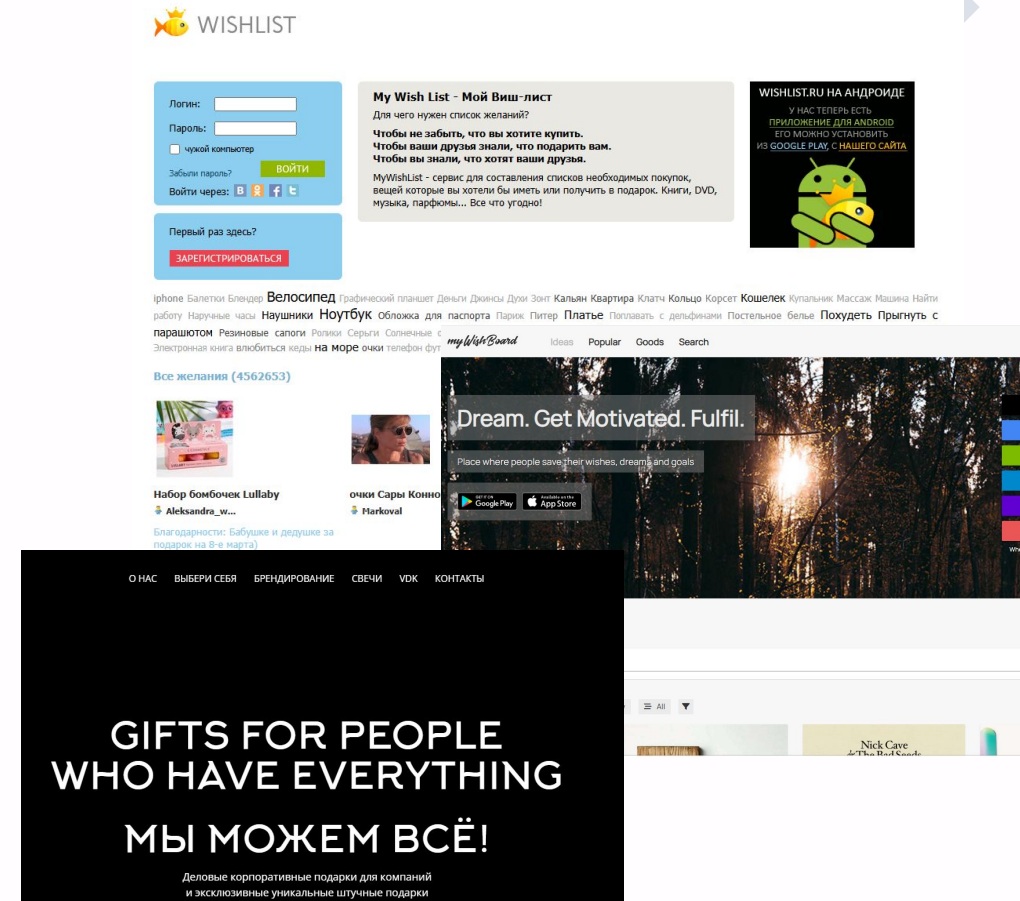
WISHLIST

Логин:
Пароль:
чужой компьютер
Забыли пароль?
ВОЙТИ
Войти через:

Первый раз здесь?
ЗАРЕГИСТРИРОВАТЬСЯ

My Wish List - Мой Виш-лист
Для чего нужен список желаний?
Чтобы не забыть, что вы хотите купить.
Чтобы ваши друзья знали, что подарить вам.
Чтобы вы знали, что хотят ваши друзья.
MyWishList - сервис для составления списков необходимых покупок, вещей которые вы хотели бы иметь или получить в подарок. Книги, DVD, музыка, парфюмы... Все что угодно!

WISHLIST.RU НА АНДРОИДЕ
У НАС ТЕПЕРЬ ЕСТЬ
ПРИЛОЖЕНИЕ ДЛЯ ANDROID
ЕГО МОЖНО УСТАНОВИТЬ
ИЗ GOOGLE PLAY, С НАШЕГО САЙТА

iphone Балетки Блендер Велосипед Графический планшет Деньги Джинсы Духи Зонт Кальян Квартира Клатч Кольцо Корсет Кошелек Купальник Массаж Машина Найти работу Наручные часы Наушники Ноутбук Обложка для паспорта Парик Питер Платье Поплавать с дельфинами Постельное белье Похудеть Прыгнуть с парашютом Резиновые сапоги Ролики Серьги Солнечные с
Электронная книга влюбиться кеды на море очки телефон фут

Все желания (4562653)

Набор бомбочек Lullaby
Aleksandra_w...
Благодарности: Бабушке и дедушке за подарок на 8-е марта)

очки Сары Конно
Markoval

myWishBoard Ideas Popular Goods Search
Dream. Get Motivated. Fulfil.
Place where people save their wishes, dreams and goals
Google Play
App Store
All
Nick Cave
The Bad Seeds

О НАС ВЫБЕРИ СЕБЯ БРЕНДИРОВАНИЕ СВЕЧИ VDK КОНТАКТЫ

GIFTS FOR PEOPLE WHO HAVE EVERYTHING
МЫ МОЖЕМ ВСЁ!
Деловые корпоративные подарки для компаний
и эксклюзивные уникальные штучные подарки